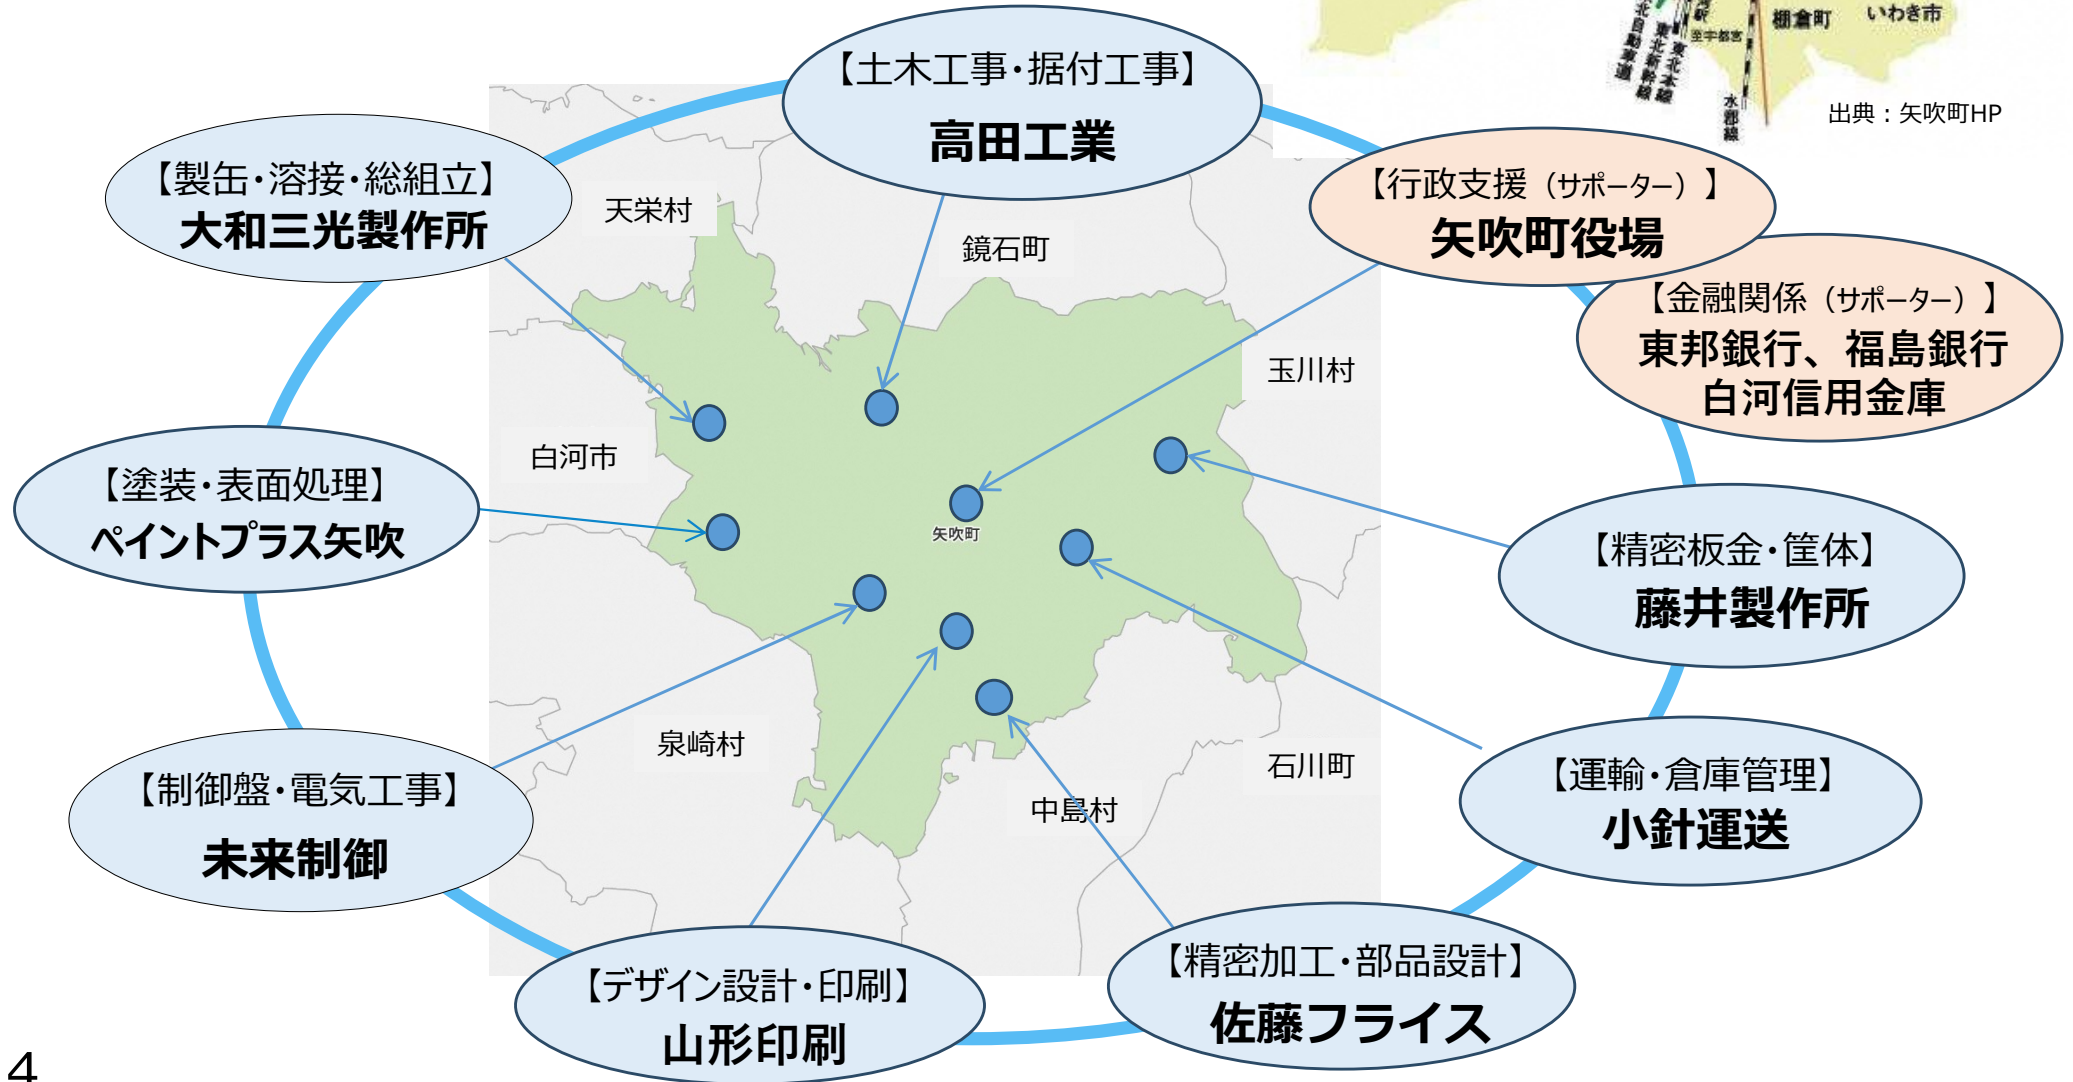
棚倉町　いわき市
出典：矢吹町HP

【土木工事・据付工事】
高田工業

【製缶・溶接・総組立】
大和三光製作所

【行政支援（サポーター）】
矢吹町役場

【金融関係（サポーター）】
東邦銀行、福島銀行
白河信用金庫

天栄村
鏡石町
玉川村
白河市
矢吹町
泉崎村
中島村
石川町

【塗装・表面処理】
ペイントプラス矢吹

【精密板金・筐体】
藤井製作所

【制御盤・電気工事】
未来制御

【運輸・倉庫管理】
小針運送

【デザイン設計・印刷】
山形印刷

【精密加工・部品設計】
佐藤フライス

4